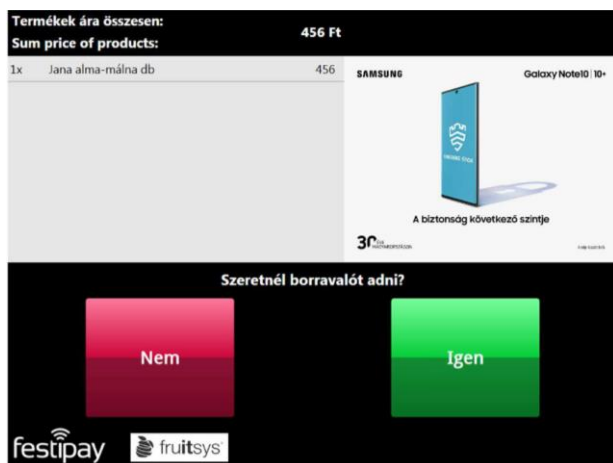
Termékek ára összesen:
Sum price of products:

456 Ft

| 1x | Jana alma-málna db | 456 |
|---|---|---|

SAMSUNG

Galaxy Note10 | 10+

A biztonság következő szintje

30 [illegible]

Szeretnél borravalót adni?

Nem

Igen

festipay

fruitsys